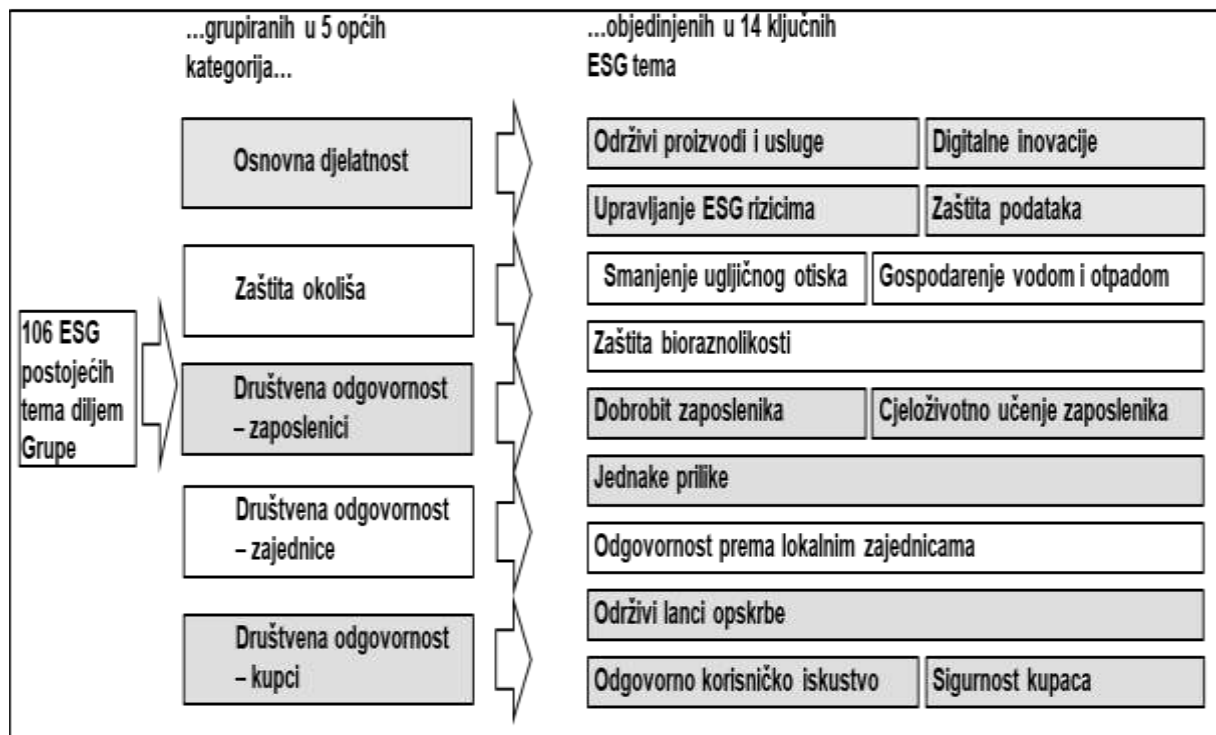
106 ESG postojećih tema diljem Grupe

...grupiranih u 5 općih kategorija...

Osnovna djelatnost

Zaštita okoliša

Društvena odgovornost – zaposlenici

Društvena odgovornost – zajednice

Društvena odgovornost – kupci

...objedinjenih u 14 ključnih ESG tema

Održivi proizvodi i usluge

Digitalne inovacije

Upravljanje ESG rizicima

Zaštita podataka

Smanjenje ugljičnog otiska

Gospodarenje vodom i otpadom

Zaštita bioraznolikosti

Dobrobit zaposlenika

Cjeloživotno učenje zaposlenika

Jednake prilike

Odgovornost prema lokalnim zajednicama

Održivi lanci opskrbe

Odgovorno korisničko iskustvo

Sigurnost kupaca